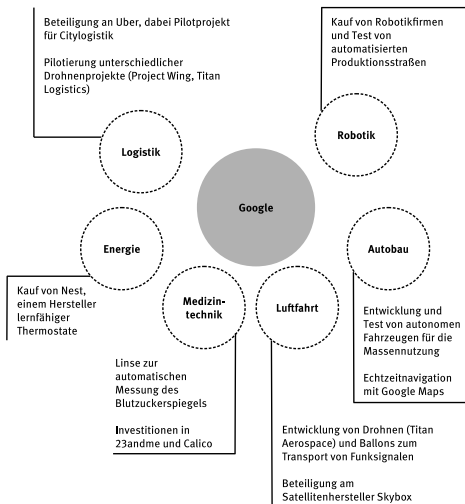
Beteiligung an Uber, dabei Pilotprojekt für Citylogistik

Pilotierung unterschiedlicher Drohnenprojekte (Project Wing, Titan Logistics)

Kauf von Robotikfirmen und Test von automatisierten Produktionsstraßen

Logistik

Robotik

Google

Energie

Autobau

Kauf von Nest, einem Hersteller lernfähiger Thermostate

Medizintechnik

Luftfahrt

Entwicklung und Test von autonomen Fahrzeugen für die Massennutzung

Echtzeitnavigation mit Google Maps

Linse zur automatischen Messung des Blutzuckerspiegels

Investitionen in 23andme und Calico

Entwicklung von Drohnen (Titan Aerospace) und Ballons zum Transport von Funksignalen

Beteiligung am Satellitenhersteller Skybox